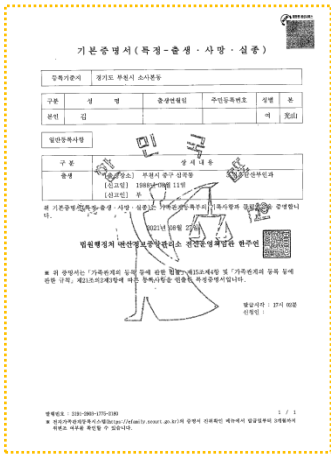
기본증명서(특정-출생·사망·실종)

| 등록기준지 | 경기도 부천시 소사본동 | | | | |
|---|---|---|---|---|---|
| 구분 | 성 명 | 출생연월일 | 주민등록번호 | 성별 | 본 |
| 본인 | 김 | | | 여 | 光山 |

일반등록사항

| 구분 | 상세내용 |
|---|---|
| 출생 | [출생장소] 부천시 중구 심곡동 [신고일] 1988년 08월 11일 [신고관서] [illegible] [신고인] 부 |

위 기본증명서(특정-출생·사망·실종)는 가족관계등록부의 기록사항과 틀림없음을 증명합니다.

2021년 08월 27일

법원행정처 전산정보중앙관리소 전산운영책임관 한주연

※ 위 증명서는 「가족관계의 등록 등에 관한 법률」 제15조제4항 및 「가족관계의 등록 등에 관한 규칙」 제21조의2제1항에 따른 등록사항을 현출한 특정증명서입니다.

발급시각 : 17시 00분
신청인 :

발급번호 : 3191-2860-1775-8189

※ 전자가족관계등록시스템(https://efamily.scourt.go.kr)의 증명서 진위확인 메뉴에서 발급일부터 3개월까지 위변조 여부를 확인할 수 있습니다.

1 / 1